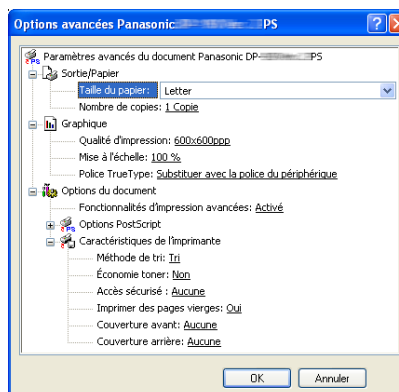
Options avancées Panasonic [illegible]PS

Paramètres avancés du document Panasonic DP-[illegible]PS
Sortie/Papier
Taille du papier: Letter
Nombre de copies: 1 Copie
Graphique
Qualité d'impression: 600x600ppp
Mise à l'échelle: 100 %
Police TrueType: Substituer avec la police du périphérique
Options du document
Fonctionnalités d'impression avancées: Activé
Options PostScript
Caractéristiques de l'imprimante
Méthode de tri: Tri
Économie toner: Non
Accès sécurisé : Aucune
Imprimer des pages vierges: Oui
Couverture avant: Aucune
Couverture arrière: Aucune

OK
Annuler